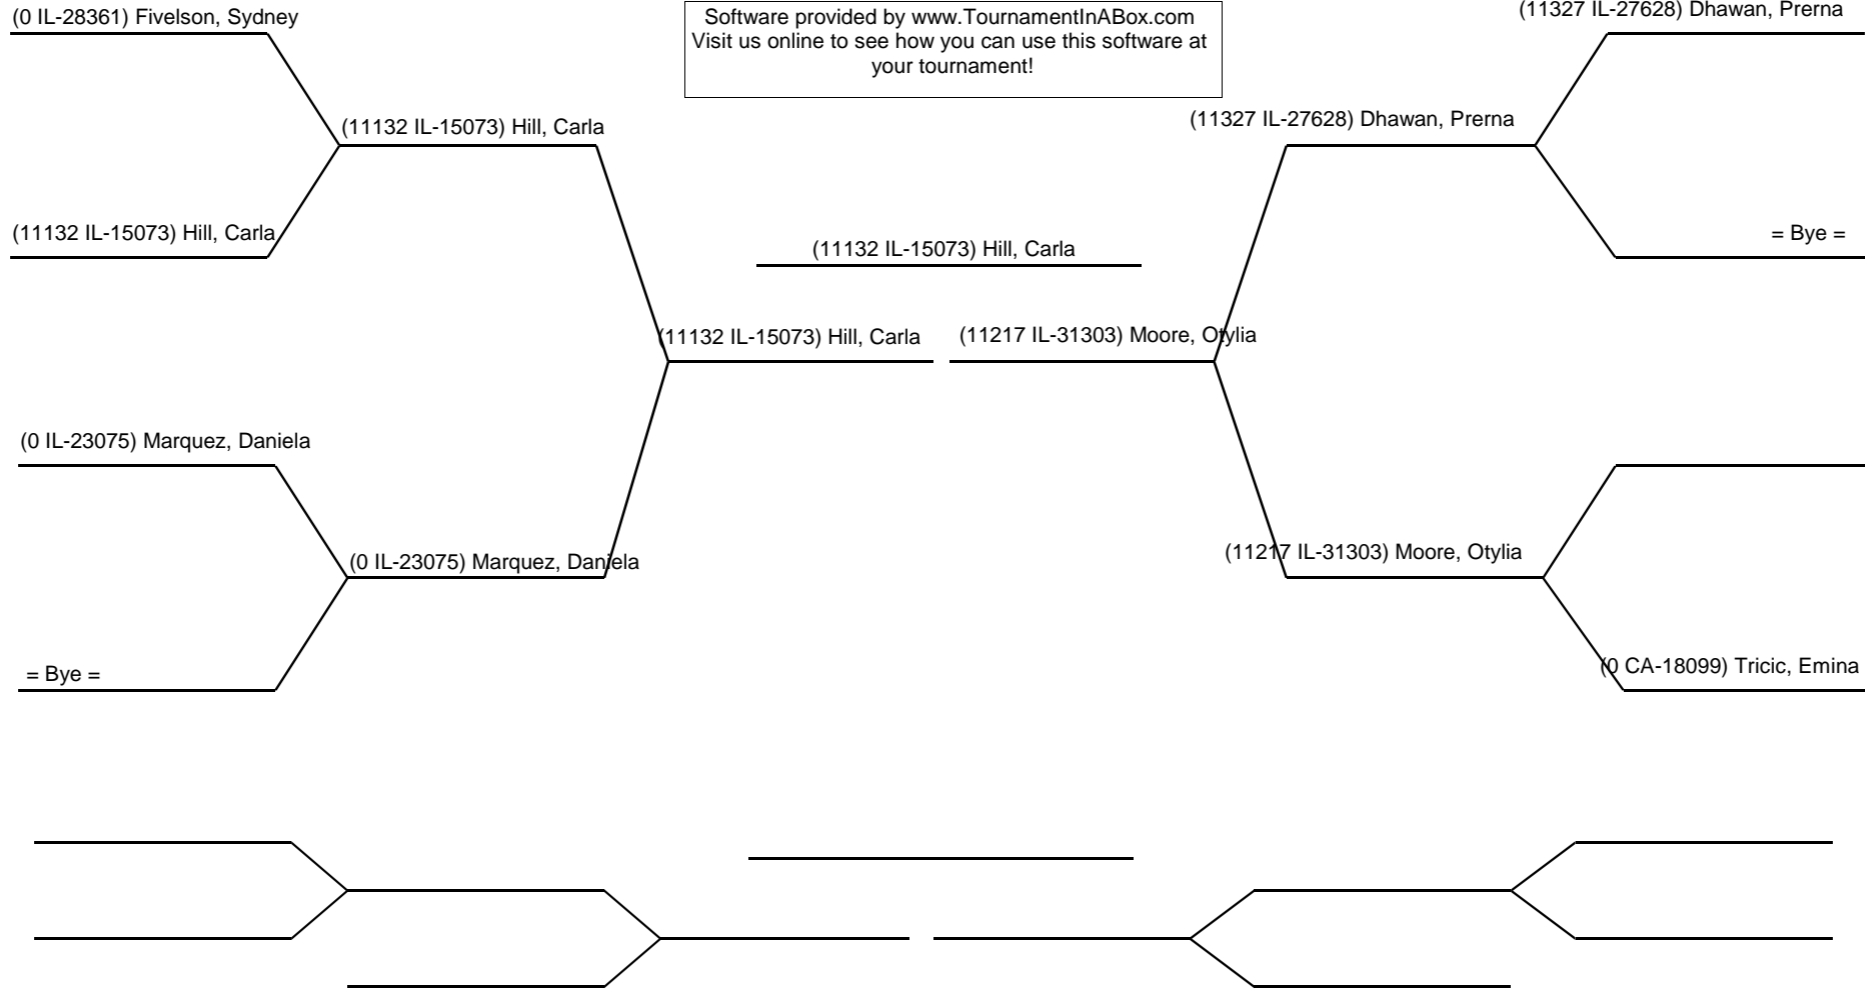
(0 IL-28361) Fivelson, Sydney

Software provided by www.TournamentInABox.com
Visit us online to see how you can use this software at your tournament!

(11327 IL-27628) Dhawan, Prerna

(11132 IL-15073) Hill, Carla

(11327 IL-27628) Dhawan, Prerna

(11132 IL-15073) Hill, Carla

= Bye =

(11132 IL-15073) Hill, Carla

(11132 IL-15073) Hill, Carla

(11217 IL-31303) Moore, Otylia

(0 IL-23075) Marquez, Daniela

(0 IL-23075) Marquez, Daniela

(11217 IL-31303) Moore, Otylia

= Bye =

(0 CA-18099) Tricic, Emina